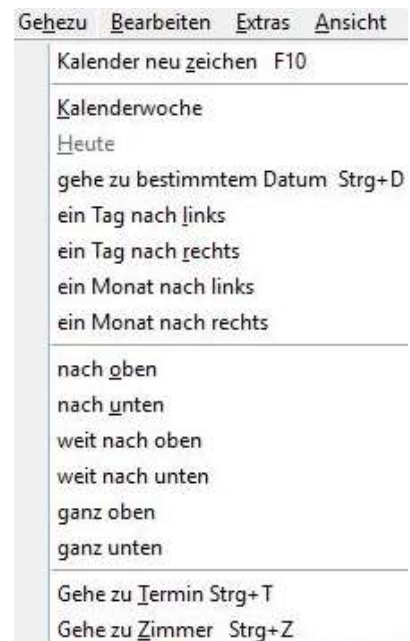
Gehezu Bearbeiten Extras Ansicht

Kalender neu zeichen F10

Kalenderwoche
Heute
gehe zu bestimmtem Datum Strg+D
ein Tag nach links
ein Tag nach rechts
ein Monat nach links
ein Monat nach rechts

nach oben
nach unten
weit nach oben
weit nach unten
ganz oben
ganz unten

Gehe zu Termin Strg+T
Gehe zu Zimmer Strg+Z